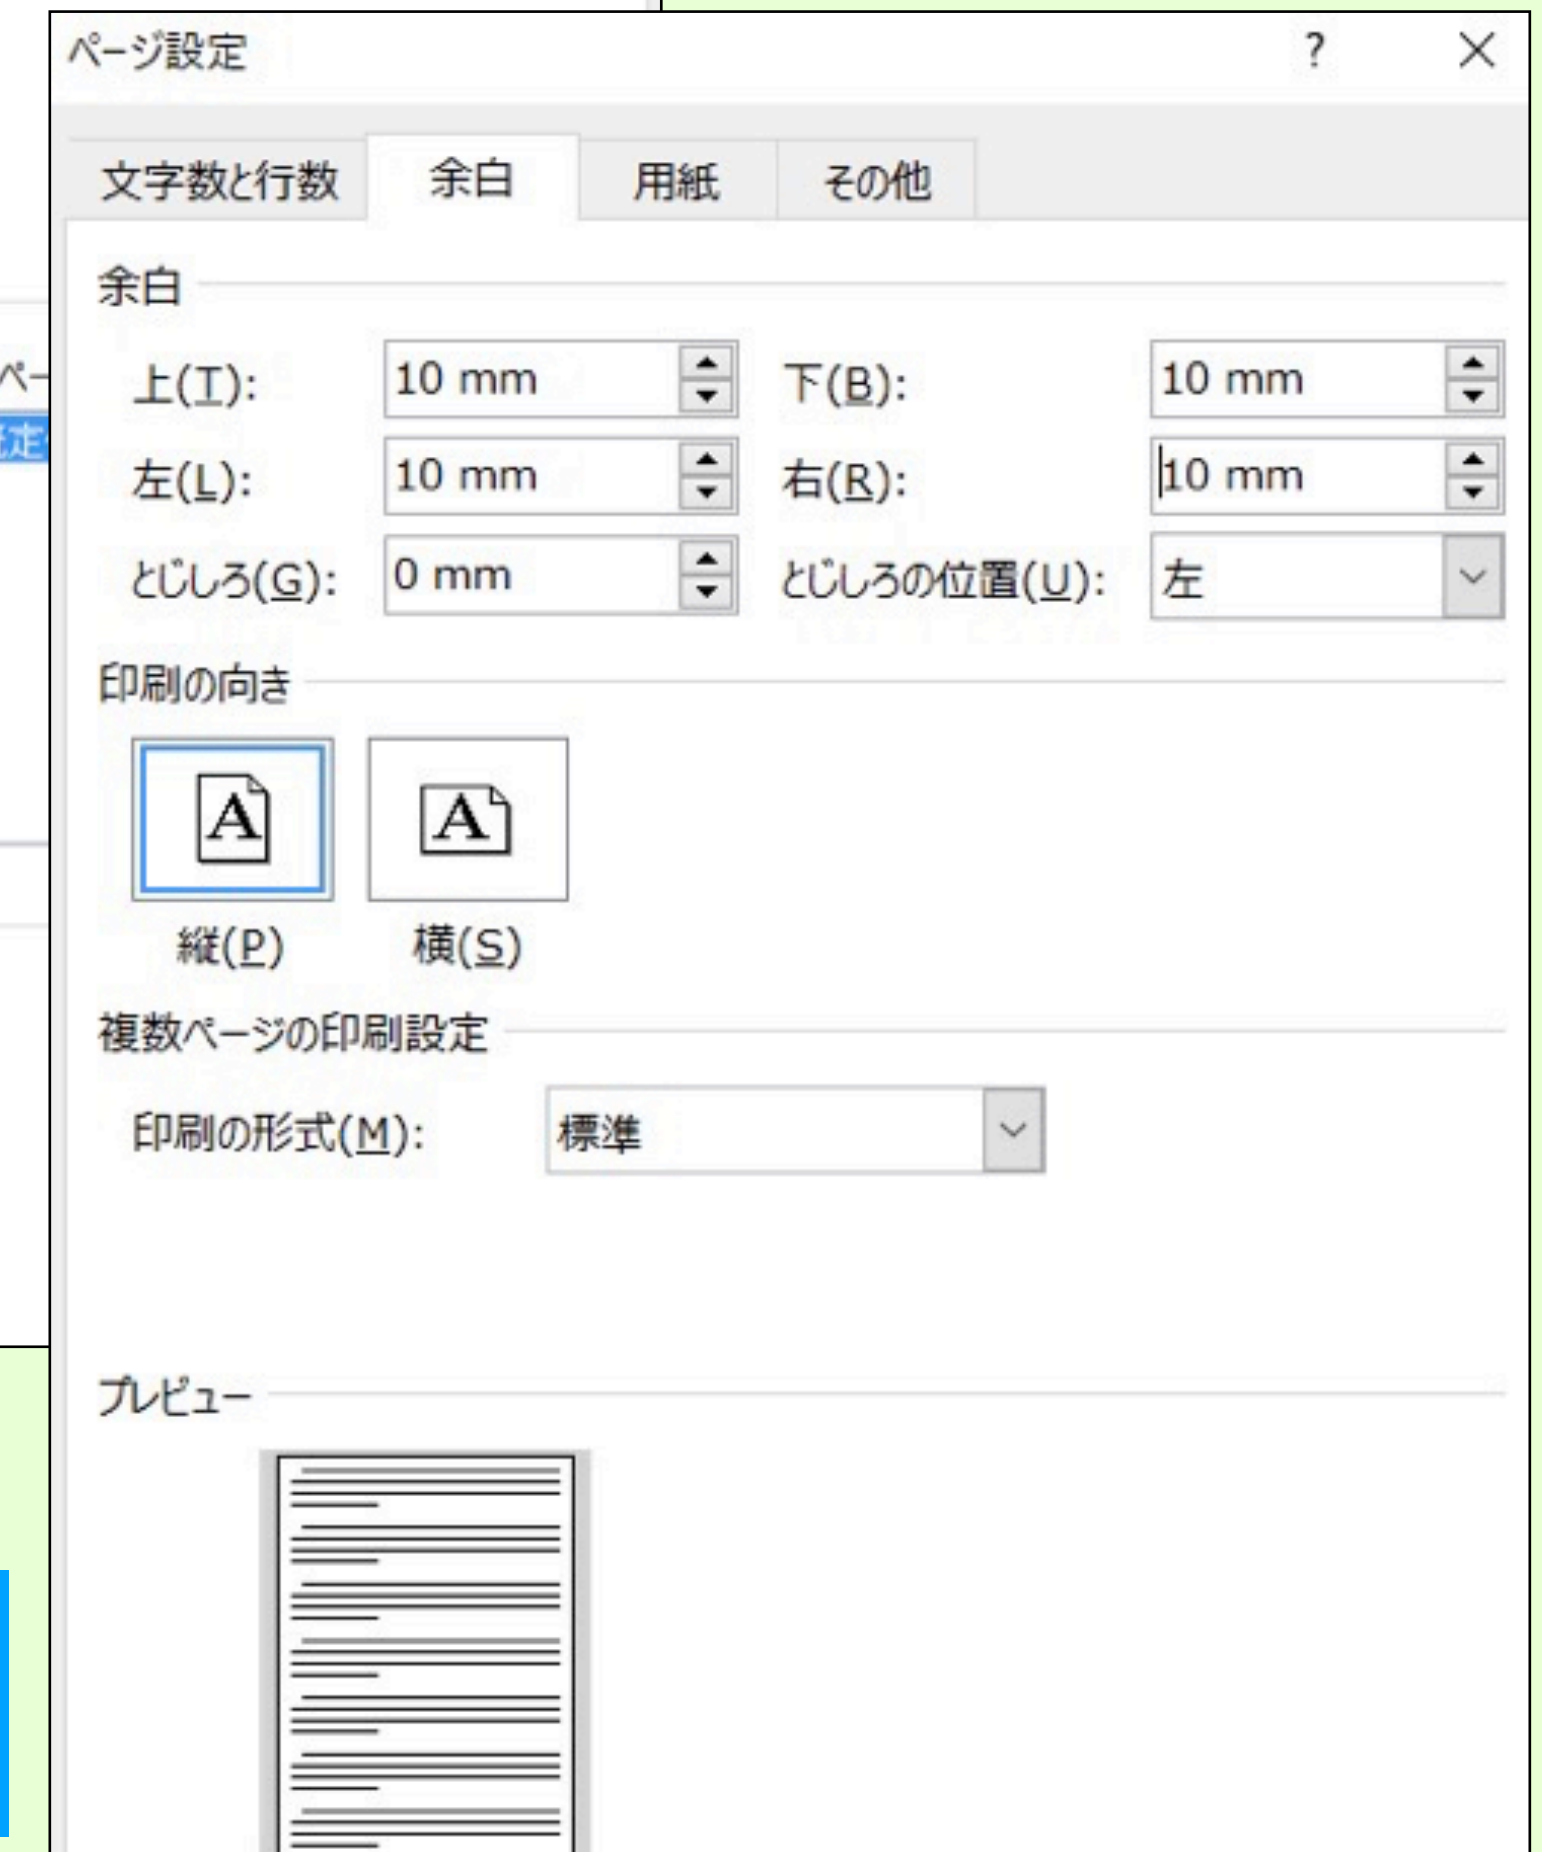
ページ設定 ? ×

文字数と行数 余白 用紙 その他

余白

上(T): 10 mm 下(B): 10 mm

左(L): 10 mm 右(R): 10 mm

とじしろ(G): 0 mm とじしろの位置(U): 左

印刷の向き

A A

縦(P) 横(S)

複数ページの印刷設定

印刷の形式(M): 標準

プレビュー